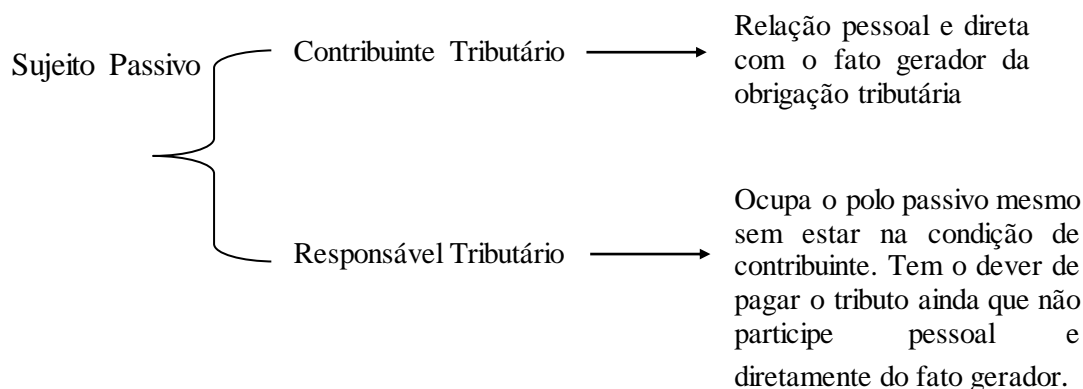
Sujeito Passivo

Contribuinte Tributário

Relação pessoal e direta com o fato gerador da obrigação tributária

Responsável Tributário

Ocupa o polo passivo mesmo sem estar na condição de contribuinte. Tem o dever de pagar o tributo ainda que não participe pessoal e diretamente do fato gerador.